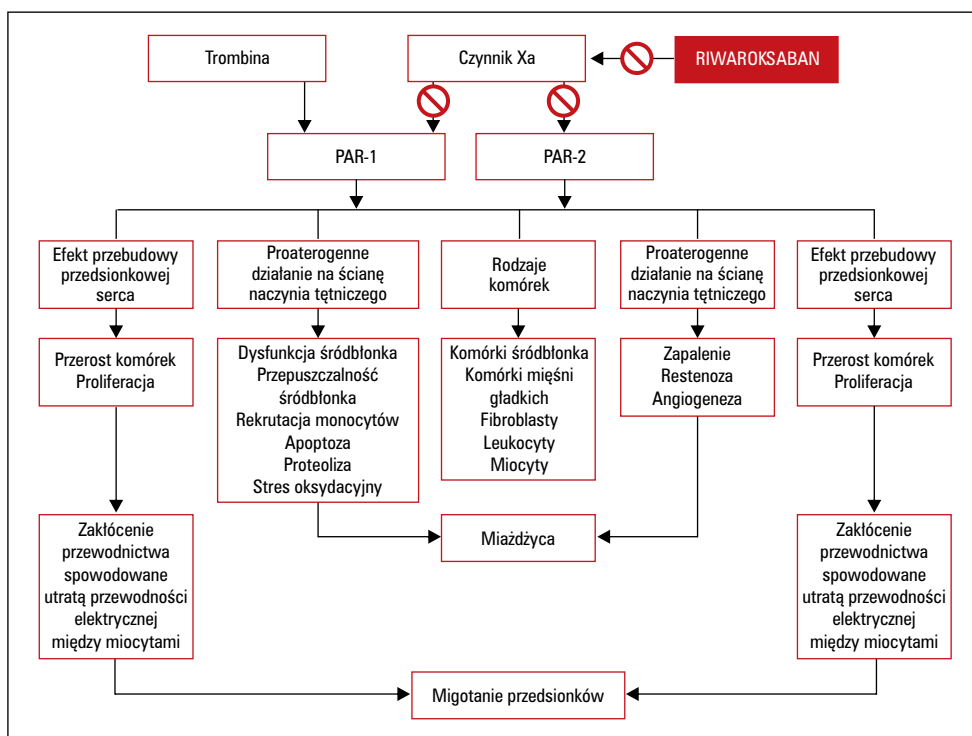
Trombina

Czynnik Xa

RIWAROKSABAN

PAR-1

PAR-2

Efekt przebudowy przedsionkowej serca

Proaterogenne działanie na ścianę naczynia tętniczego

Rodzaje komórek

Proaterogenne działanie na ścianę naczynia tętniczego

Efekt przebudowy przedsionkowej serca

Przerost komórek Proliferacja

Dysfunkcja śródbłonka Przepuszczalność śródbłonka Rekrutacja monocytów Apoptoza Proteoliza Stres oksydacyjny

Komórki śródbłonka Komórki mięśni gładkich Fibroblasty Leukocyty Miocyty

Zapalenie Restenoza Angiogeneza

Przerost komórek Proliferacja

Zakłócenie przewodnictwa spowodowane utratą przewodności elektrycznej między miocytami

Miażdżyca

Zakłócenie przewodnictwa spowodowane utratą przewodności elektrycznej między miocytami

Migotanie przedsionków